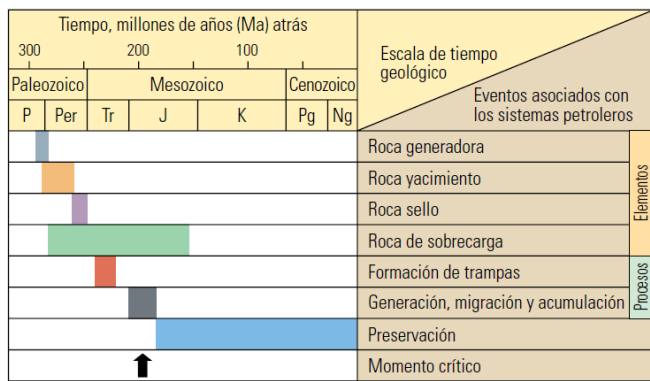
Tiempo, millones de años (Ma) atrás

300 200 100

| Paleozoico | | Mesozoico | | | Cenozoico | | Escala de tiempo geológico / Eventos asociados con los sistemas petroleros | |
|---|---|---|---|---|---|---|---|---|
| P | Per | Tr | J | K | Pg | Ng | | |
| | | | | | | | Roca generadora | Elementos |
| | | | | | | | Roca yacimiento | |
| | | | | | | | Roca sello | |
| | | | | | | | Roca de sobrecarga | |
| | | | | | | | Formación de trampas | Procesos |
| | | | | | | | Generación, migración y acumulación | |
| | | | | | | | Preservación | |
| | | | | | | | Momento crítico | |